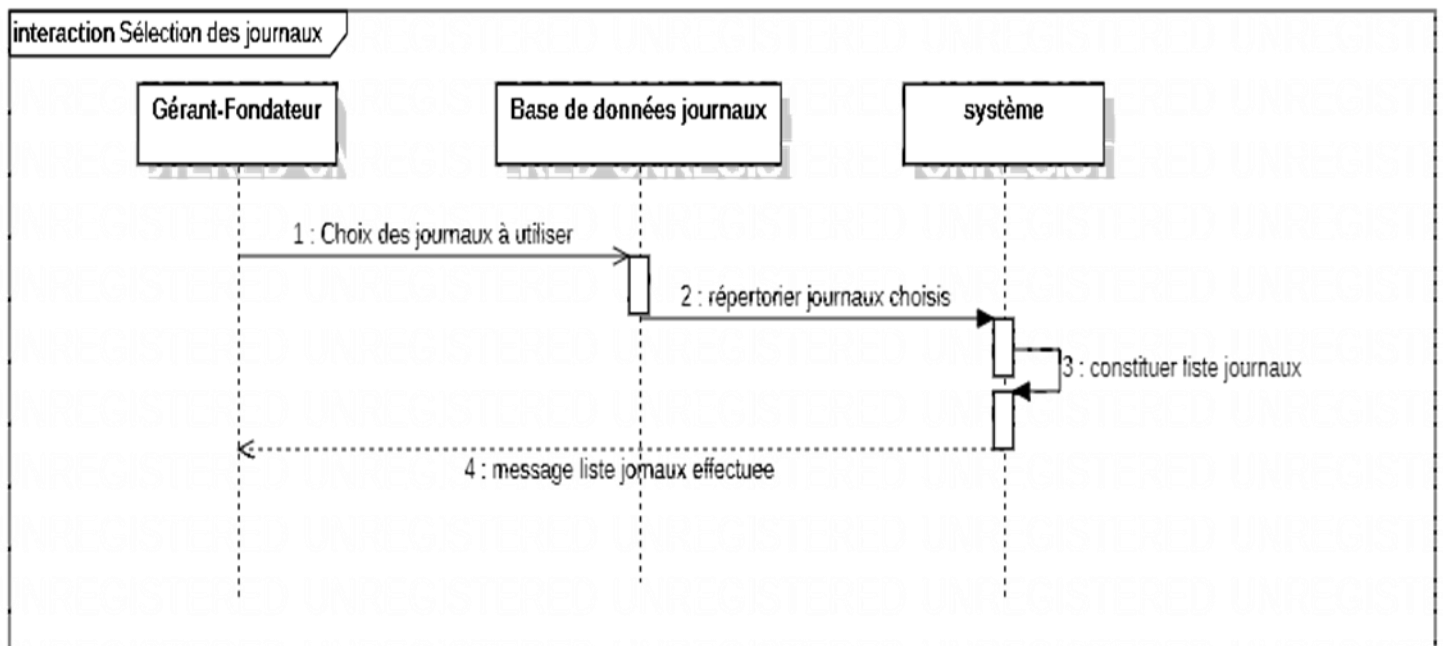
interaction Sélection des journaux

Gérant-Fondateur

Base de données journaux

système

1 : Choix des journaux à utiliser

2 : répertorier journaux choisis

3 : constituer liste journaux

4 : message liste jornaux effectuee

UNREGISTERED UNREGISTERED UNREGISTERED UNREGISTERED